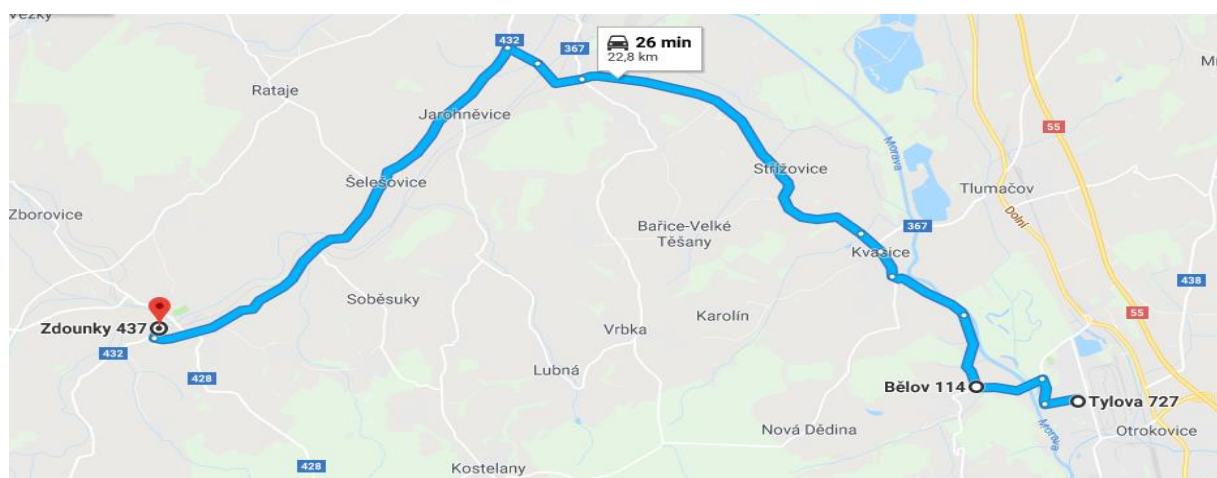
vezky
432
367
26 min
22,8 km
Mi
Rataje
Jarohněvice
55
Morava
Střížovice
Šelešovice
Tlumačov
Zborovice
Bařice-Velké Těšany
367
Dolní
Kvasice
438
Soběsuky
Zdounky 437
55
Karolín
Vrbka
432
428
Lubná
Bělov 114
Tylova 727
Nová Dědina
Otrokovice
Morava
428
Kostelany